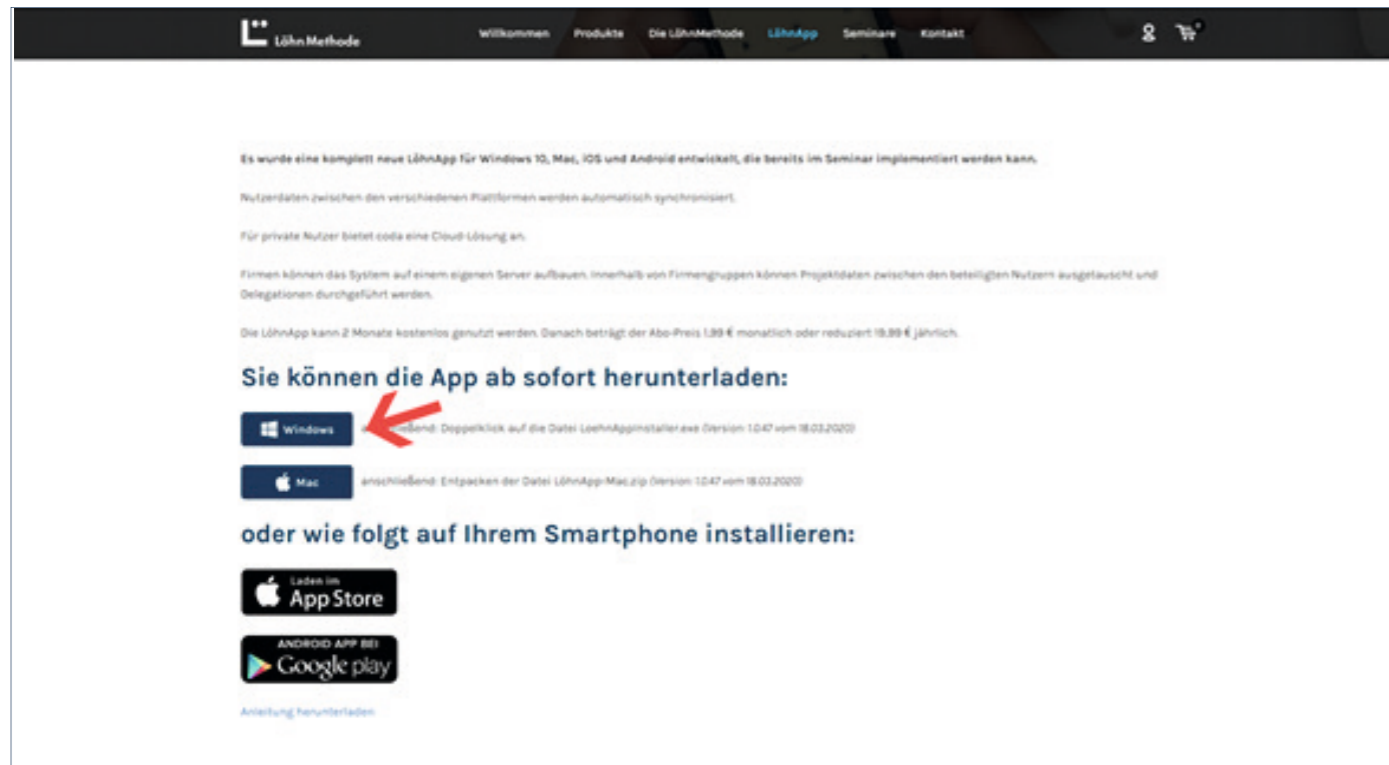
LöhnMethode

Willkommen Produkte Die LöhnMethode LöhnApp Seminare Kontakt

Es wurde eine komplett neue LöhnApp für Windows 10, Mac, iOS und Android entwickelt, die bereits im Seminar implementiert werden kann.

Nutzerdaten zwischen den verschiedenen Plattformen werden automatisch synchronisiert.

Für private Nutzer bietet coda eine Cloud-Lösung an.

Firmen können das System auf einem eigenen Server aufbauen. Innerhalb von Firmengruppen können Projektdaten zwischen den beteiligten Nutzern ausgetauscht und Delegationen durchgeführt werden.

Die LöhnApp kann 2 Monate kostenlos genutzt werden. Danach beträgt der Abo-Preis 1,99 € monatlich oder reduziert 19,99 € jährlich.

Sie können die App ab sofort herunterladen:

Windows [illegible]: Doppelklick auf die Datei LoehnAppInstaller.exe (Version: 1.0.47 vom 18.03.2020)

Mac anschließend: Entpacken der Datei LöhnApp-Mac.zip (Version: 1.0.47 vom 18.03.2020)

oder wie folgt auf Ihrem Smartphone installieren:

Laden im App Store

ANDROID APP BEI Google play

Anleitung herunterladen